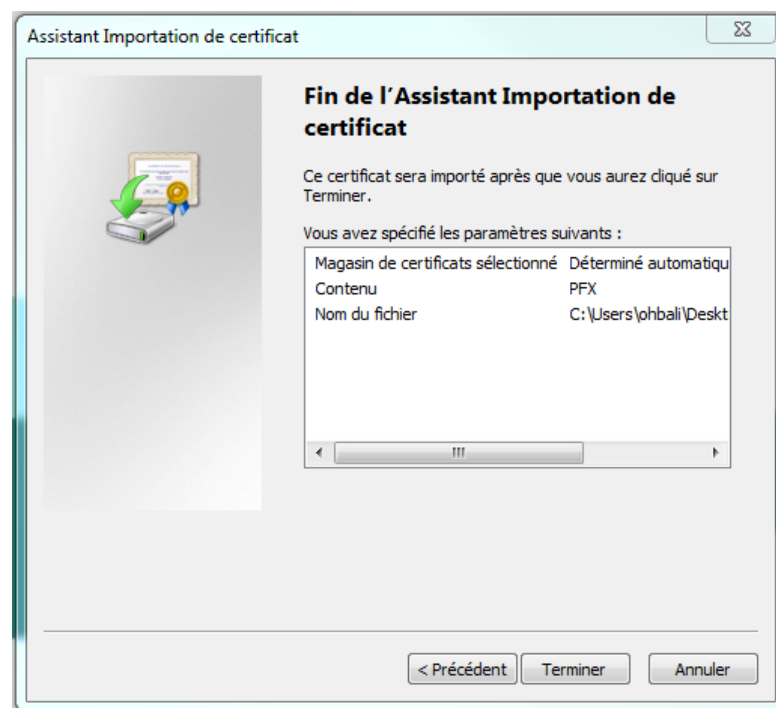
Assistant Importation de certificat

Fin de l'Assistant Importation de certificat

Ce certificat sera importé après que vous aurez cliqué sur Terminer.

Vous avez spécifié les paramètres suivants :

| | |
|---|---|
| Magasin de certificats sélectionné | Déterminé automatiqu |
| Contenu | PFX |
| Nom du fichier | C:\Users\ohbali\Deskt |

< Précédent | Terminer | Annuler